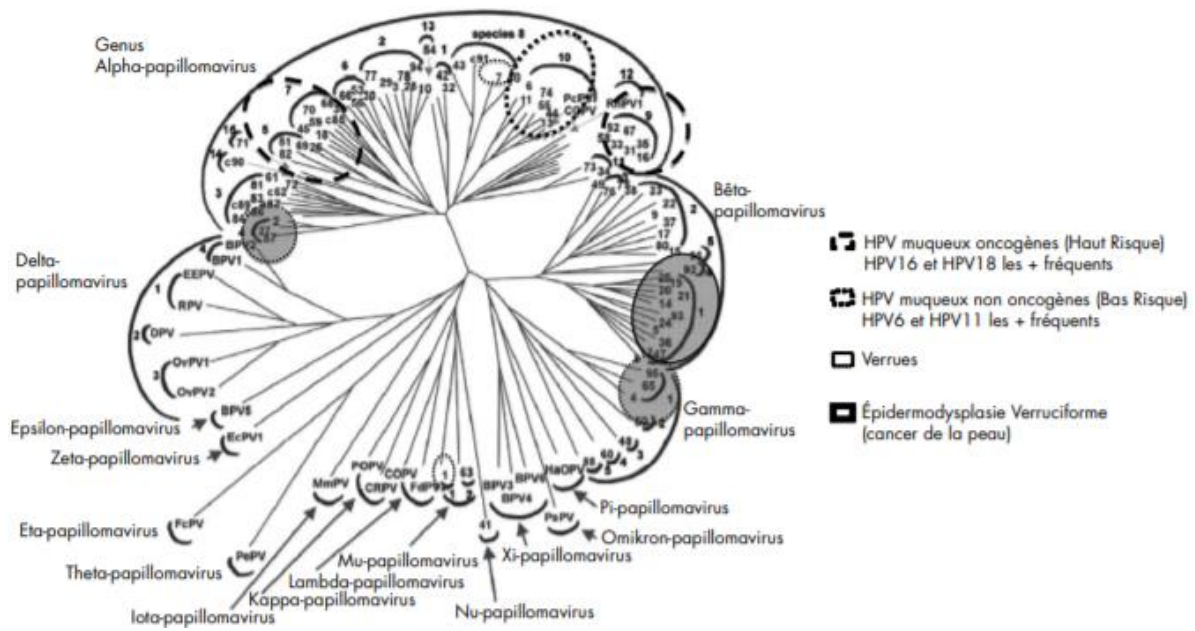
Genus Alpha-papillomavirus

species 8

Bêta-papillomavirus

Delta-papillomavirus

Epsilon-papillomavirus

Zeta-papillomavirus

Eta-papillomavirus

Theta-papillomavirus

Iota-papillomavirus

Kappa-papillomavirus

Lambda-papillomavirus

Mu-papillomavirus

Nu-papillomavirus

Xi-papillomavirus

Omikron-papillomavirus

Pi-papillomavirus

Gamma-papillomavirus

HPV muqueux oncogènes (Haut Risque) HPV16 et HPV18 les + fréquents

HPV muqueux non oncogènes (Bas Risque) HPV6 et HPV11 les + fréquents

Verrues

Épidermodysplasie Verruciforme (cancer de la peau)

13 2 1 10 12 6 84 77 53 30 25 78 94 42 32 43 c91 7 40 74 55 PcPV CPV RhPV1 9 7 70 68 c85 39 59 18 45 5 51 82 69 26 15 71 14 c90 3 61 81 c89 c62 72 83 c84 86 57 2 27 4 BPV2 BPV1 EEPV RPV DPV OvPV1 OvPV2 BPV5 EcPV1 FcPV PePV MmPV POPV CRPV COPV FdPV 63 BPV3 BPV4 BPV6 HaOPV PsPV 41 23 22 37 17 80 9 15 8 49 92 93 96 5 20 14 21 24 36 1 60 65 4 88 50 48 3 73 34 54 19 75 76 38 52 67 33 31 35 16 58 11 6 44